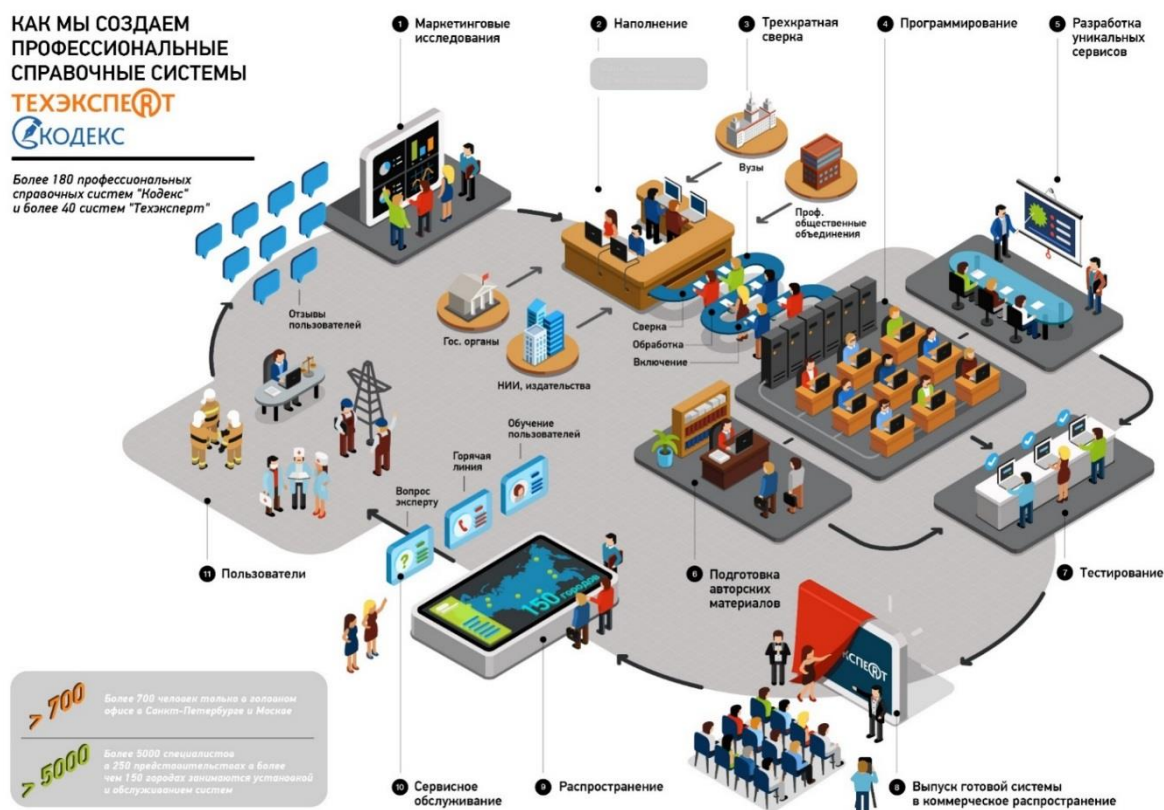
КАК МЫ СОЗДАЕМ ПРОФЕССИОНАЛЬНЫЕ СПРАВОЧНЫЕ СИСТЕМЫ

ТЕХЭКСПЕРТ

КОДЕКС

Более 180 профессиональных справочных систем "Кодекс" и более 40 систем "Техэксперт"

1 Маркетинговые исследования

2 Наполнение

3 Трехкратная сверка

4 Программирование

5 Разработка уникальных сервисов

Вузы

Проф. общественные объединения

Отзывы пользователей

Гос. органы

НИИ, издательства

Сверка

Обработка

Включение

Обучение пользователей

Горячая линия

Вопрос эксперту

150 городов

11 Пользователи

6 Подготовка авторских материалов

7 Тестирование

ЭКСПЕРТ

> 700 Более 700 человек только в головном офисе в Санкт-Петербурге и Москве

> 5000 Более 5000 специалистов в 250 представительствах в более чем 150 городах занимаются установкой и обслуживанием систем

10 Сервисное обслуживание

9 Распространение

8 Выпуск готовой системы в коммерческое распространение